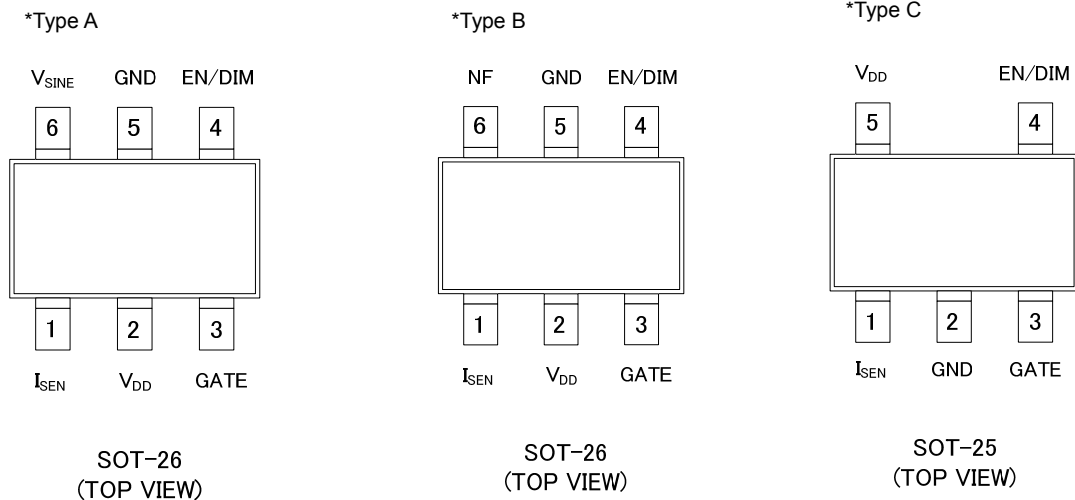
*Type A

$V_{SINE}$ GND EN/DIM

6 5 4

1 2 3

$I_{SEN}$ $V_{DD}$ GATE

SOT-26
(TOP VIEW)

*Type B

NF GND EN/DIM

6 5 4

1 2 3

$I_{SEN}$ $V_{DD}$ GATE

SOT-26
(TOP VIEW)

*Type C

$V_{DD}$ EN/DIM

5 4

1 2 3

$I_{SEN}$ GND GATE

SOT-25
(TOP VIEW)